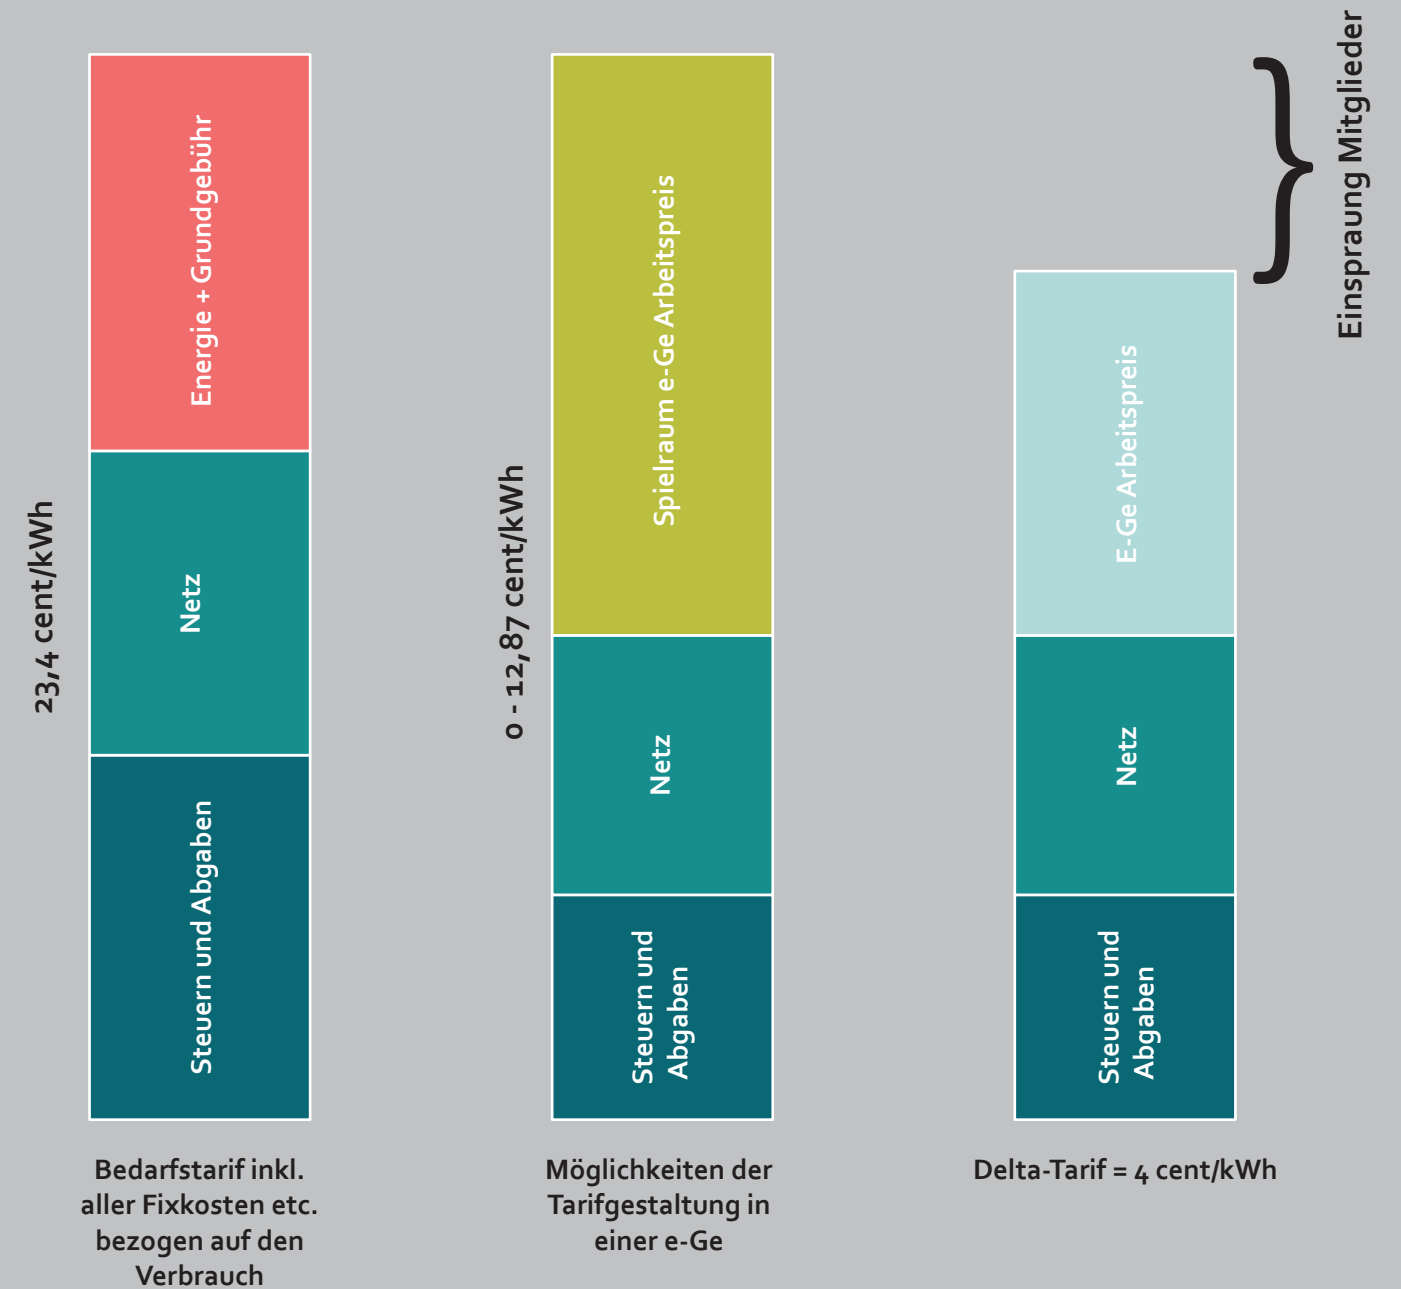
23,4 cent/kWh

Energie + Grundgebühr

Netz

Steuern und Abgaben

Bedarfstarif inkl. aller Fixkosten etc. bezogen auf den Verbrauch

0 - 12,87 cent/kWh

Spielraum e-Ge Arbeitspreis

Netz

Steuern und Abgaben

Möglichkeiten der Tarifgestaltung in einer e-Ge

Einsprαung Mitglieder

E-Ge Arbeitspreis

Netz

Steuern und Abgaben

Delta-Tarif = 4 cent/kWh